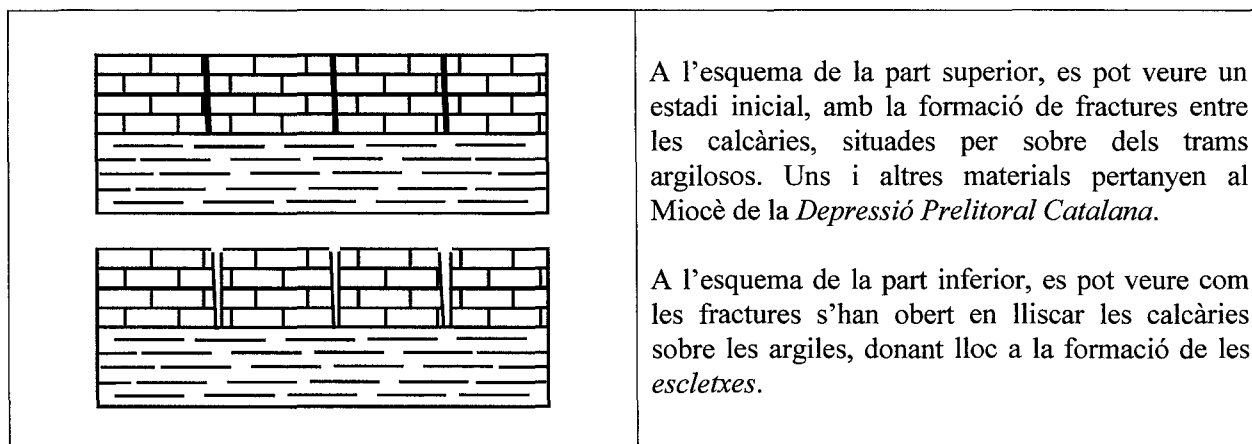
A l'esquema de la part superior, es pot veure un estadi inicial, amb la formació de fractures entre les calcàries, situades per sobre dels trams argilosos. Uns i altres materials pertanyen al Miocè de la *Depressió Prelitoral Catalana*.

A l'esquema de la part inferior, es pot veure com les fractures s'han obert en lliscar les calcàries sobre les argiles, donant lloc a la formació de les *escletxes*.